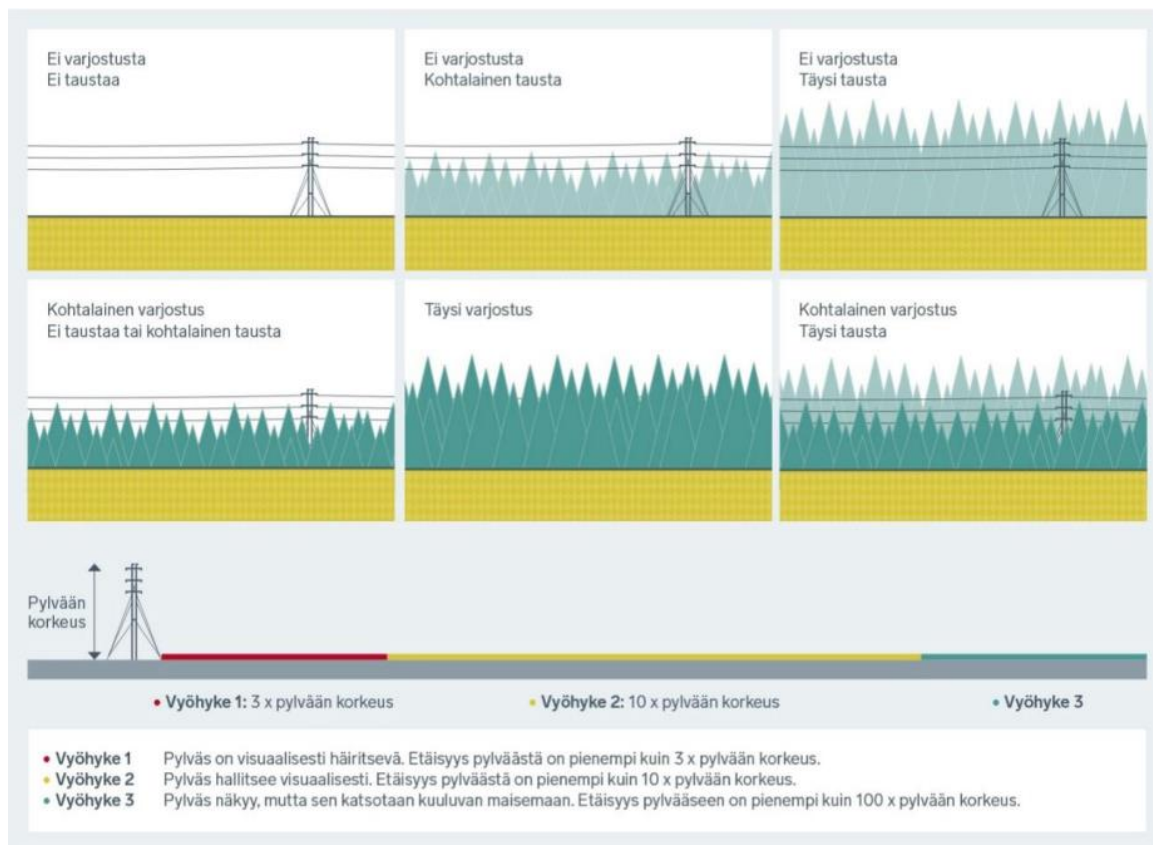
Ei varjostusta
Ei taustaa

Ei varjostusta
Kohtalainen tausta

Ei varjostusta
Täysi tausta

Kohtalainen varjostus
Ei taustaa tai kohtalainen tausta

Täysi varjostus

Kohtalainen varjostus
Täysi tausta

Pylvään korkeus

• Vyöhyke 1: 3 x pylvään korkeus
• Vyöhyke 2: 10 x pylvään korkeus
• Vyöhyke 3

• Vyöhyke 1 Pylväs on visuaalisesti häiritsevä. Etäisyys pylväästä on pienempi kuin 3 x pylvään korkeus.
• Vyöhyke 2 Pylväs hallitsee visuaalisesti. Etäisyys pylväästä on pienempi kuin 10 x pylvään korkeus.
• Vyöhyke 3 Pylväs näkyy, mutta sen katsotaan kuuluvan maisemaan. Etäisyys pylvääseen on pienempi kuin 100 x pylvään korkeus.